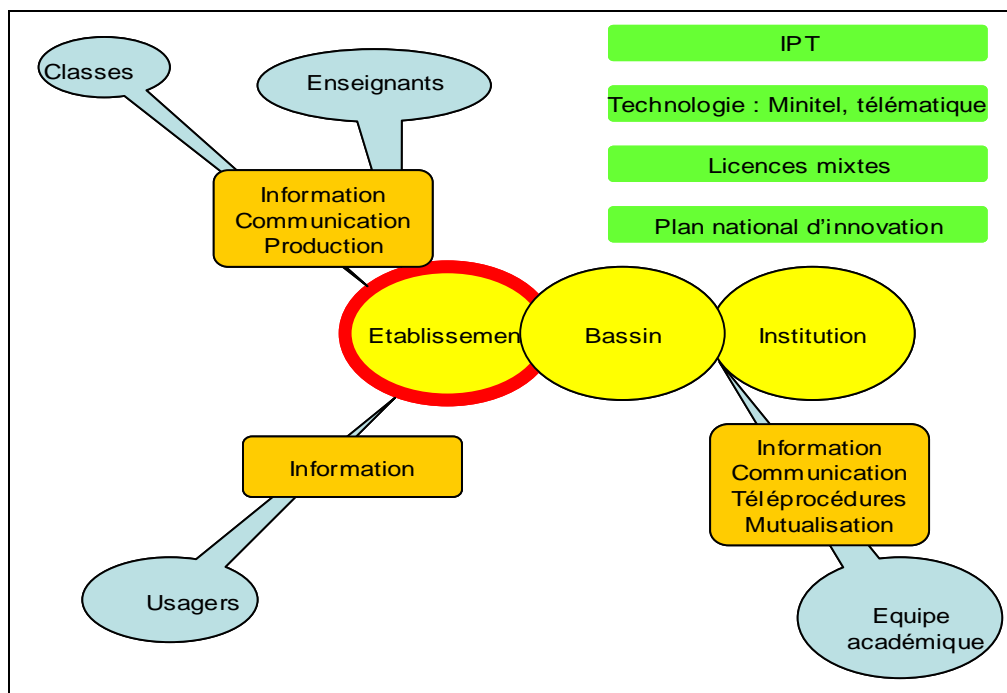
IPT

Technologie : Minitel, télématique

Licences mixtes

Plan national d'innovation

Classes

Enseignants

Information
Communication
Production

Etablissemen

Bassin

Institution

Information

Information
Communication
Téléprocédures
Mutualisation

Usagers

Equipe
académique